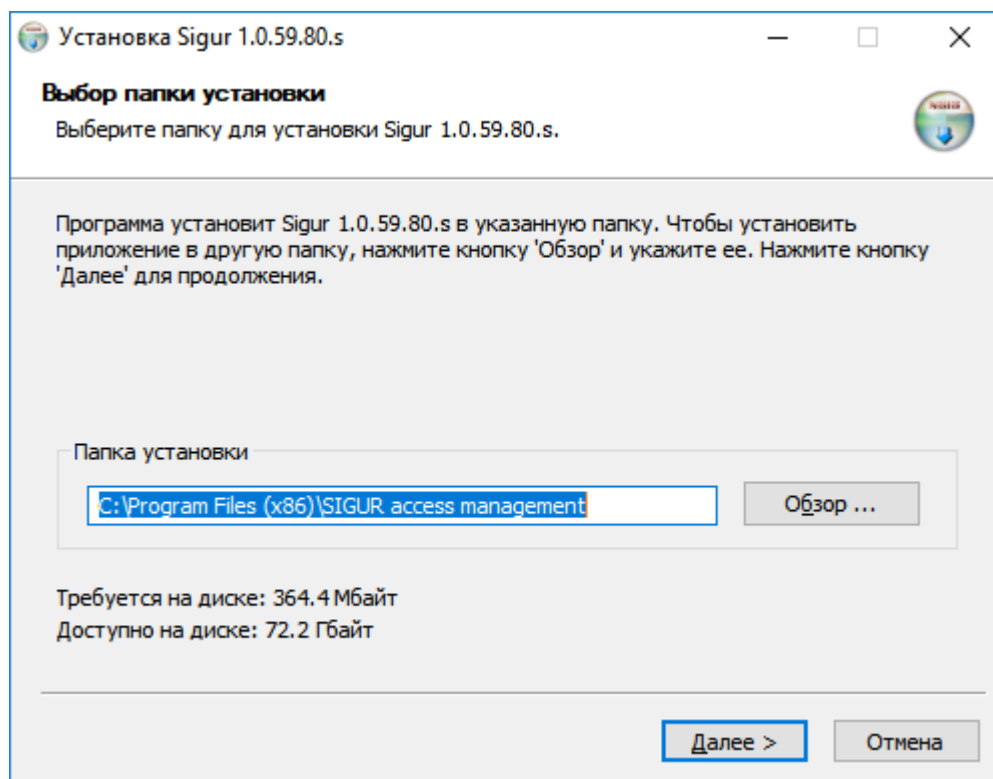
Установка Sigur 1.0.59.80.s

Выбор папки установки
Выберите папку для установки Sigur 1.0.59.80.s.

Программа установит Sigur 1.0.59.80.s в указанную папку. Чтобы установить приложение в другую папку, нажмите кнопку 'Обзор' и укажите ее. Нажмите кнопку 'Далее' для продолжения.

Папка установки

C:\Program Files (x86)\SIGUR access management

Обзор ...

Требуется на диске: 364.4 Мбайт
Доступно на диске: 72.2 Гбайт

Далее >

Отмена